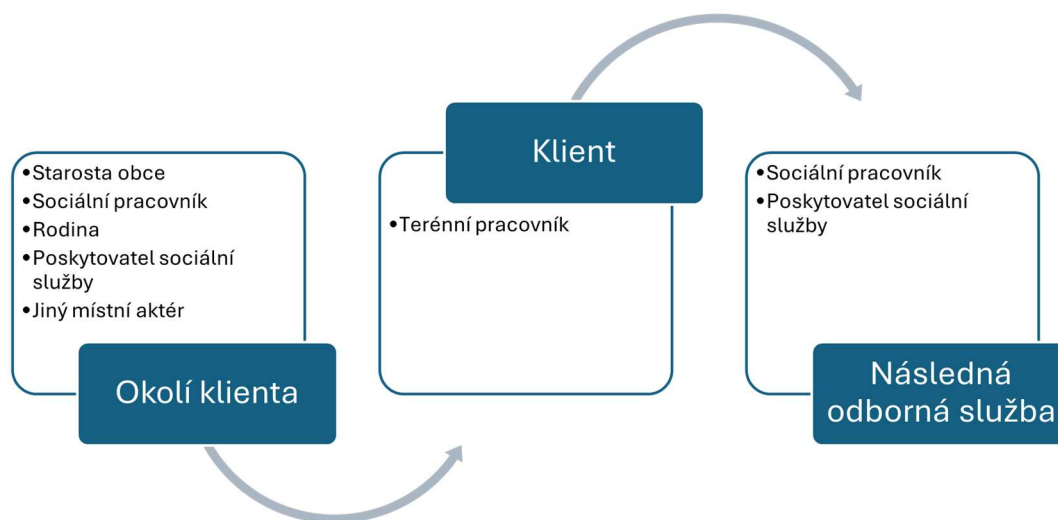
- Starosta obce
- Sociální pracovník
- Rodina
- Poskytovatel sociální služby
- Jiný místní aktér

Okolí klienta

Klient

- Terénní pracovník

- Sociální pracovník
- Poskytovatel sociální služby

Následná odborná služba